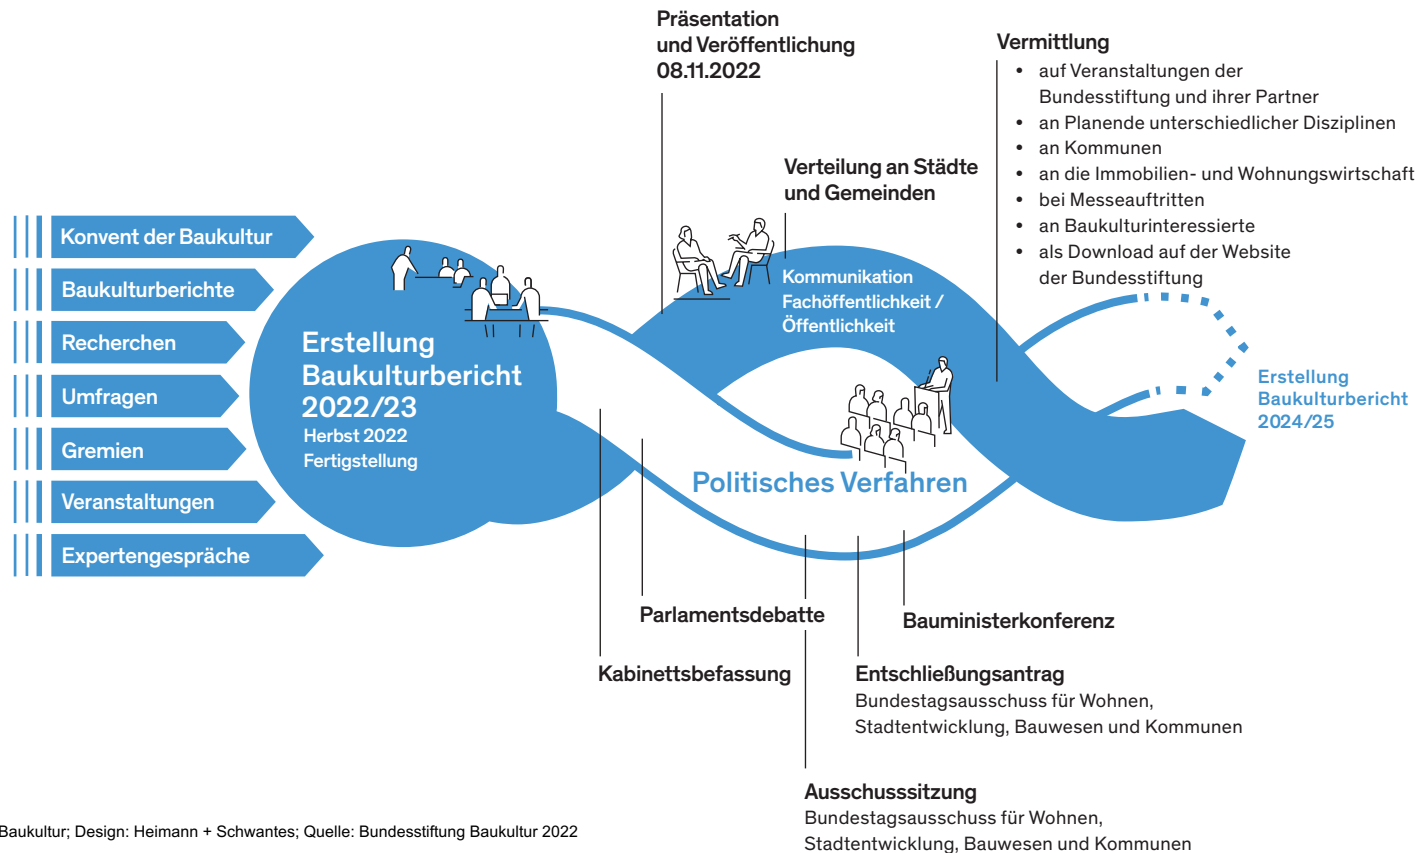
Präsentation und Veröffentlichung 08.11.2022

Vermittlung
• auf Veranstaltungen der Bundesstiftung und ihrer Partner
• an Planende unterschiedlicher Disziplinen
• an Kommunen
• an die Immobilien- und Wohnungswirtschaft
• bei Messeauftritten
• an Baukulturinteressierte
• als Download auf der Website der Bundesstiftung

Verteilung an Städte und Gemeinden

Konvent der Baukultur

Baukulturberichte

Recherchen

Umfragen

Gremien

Veranstaltungen

Expertengespräche

Erstellung Baukulturbericht 2022/23
Herbst 2022 Fertigstellung

Kommunikation Fachöffentlichkeit / Öffentlichkeit

Erstellung Baukulturbericht 2024/25

Politisches Verfahren

Parlamentsdebatte

Bauministerkonferenz

Kabinettsbefassung

Entschließungsantrag
Bundestagsausschuss für Wohnen, Stadtentwicklung, Bauwesen und Kommunen

Ausschusssitzung
Bundestagsausschuss für Wohnen, Stadtentwicklung, Bauwesen und Kommunen

Baukultur; Design: Heimann + Schwantes; Quelle: Bundesstiftung Baukultur 2022